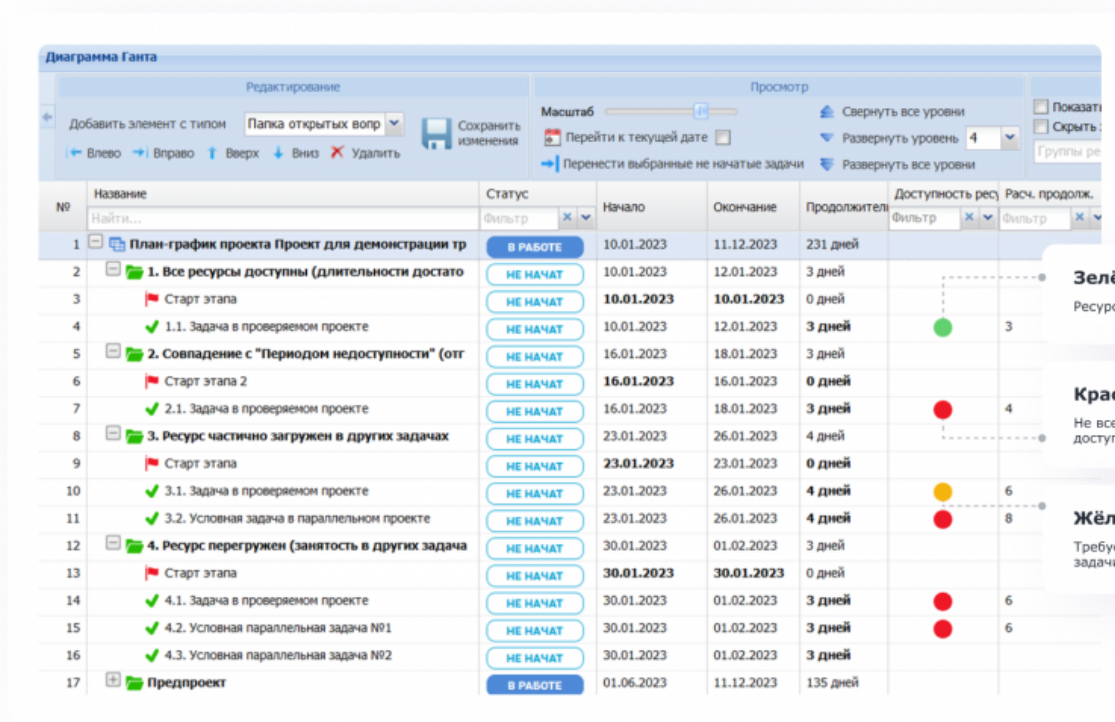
Диаграмма Ганта

Редактирование

Добавить элемент с типом Папка открытых вопр

Влево Вправо Вверх Вниз Удалить

Сохранить изменения

Просмотр

Масштаб

Перейти к текущей дате

Перенести выбранные не начатые задачи

Свернуть все уровни

Развернуть уровень 4

Развернуть все уровни

Показат

Скрыть

Группы ре

| № | Название | Статус | Начало | Окончание | Продолжител | Доступность ресу | Расч. продолж. |
|---|---|---|---|---|---|---|---|
| | Найти... | Фильтр | | | | Фильтр | Фильтр |
| 1 | План-график проекта Проект для демонстрации тр | В РАБОТЕ | 10.01.2023 | 11.12.2023 | 231 дней | | |
| 2 | 1. Все ресурсы доступны (длительности достато | НЕ НАЧАТ | 10.01.2023 | 12.01.2023 | 3 дней | | |
| 3 | Старт этапа | НЕ НАЧАТ | 10.01.2023 | 10.01.2023 | 0 дней | | |
| 4 | 1.1. Задача в проверяемом проекте | НЕ НАЧАТ | 10.01.2023 | 12.01.2023 | 3 дней | | 3 |
| 5 | 2. Совпадение с "Периодом недоступности" (отг | НЕ НАЧАТ | 16.01.2023 | 18.01.2023 | 3 дней | | |
| 6 | Старт этапа 2 | НЕ НАЧАТ | 16.01.2023 | 16.01.2023 | 0 дней | | |
| 7 | 2.1. Задача в проверяемом проекте | НЕ НАЧАТ | 16.01.2023 | 18.01.2023 | 3 дней | | 4 |
| 8 | 3. Ресурс частично загружен в других задачах | НЕ НАЧАТ | 23.01.2023 | 26.01.2023 | 4 дней | | |
| 9 | Старт этапа | НЕ НАЧАТ | 23.01.2023 | 23.01.2023 | 0 дней | | |
| 10 | 3.1. Задача в проверяемом проекте | НЕ НАЧАТ | 23.01.2023 | 26.01.2023 | 4 дней | | 6 |
| 11 | 3.2. Условная задача в параллельном проекте | НЕ НАЧАТ | 23.01.2023 | 26.01.2023 | 4 дней | | 8 |
| 12 | 4. Ресурс перегружен (занятость в других задача | НЕ НАЧАТ | 30.01.2023 | 01.02.2023 | 3 дней | | |
| 13 | Старт этапа | НЕ НАЧАТ | 30.01.2023 | 30.01.2023 | 0 дней | | |
| 14 | 4.1. Задача в проверяемом проекте | НЕ НАЧАТ | 30.01.2023 | 01.02.2023 | 3 дней | | 6 |
| 15 | 4.2. Условная параллельная задача №1 | НЕ НАЧАТ | 30.01.2023 | 01.02.2023 | 3 дней | | 6 |
| 16 | 4.3. Условная параллельная задача №2 | НЕ НАЧАТ | 30.01.2023 | 01.02.2023 | 3 дней | | |
| 17 | Предпроект | В РАБОТЕ | 01.06.2023 | 11.12.2023 | 135 дней | | |

Зелё
Ресурс

Крас
Не все
доступ

Жёл
Требу
задач